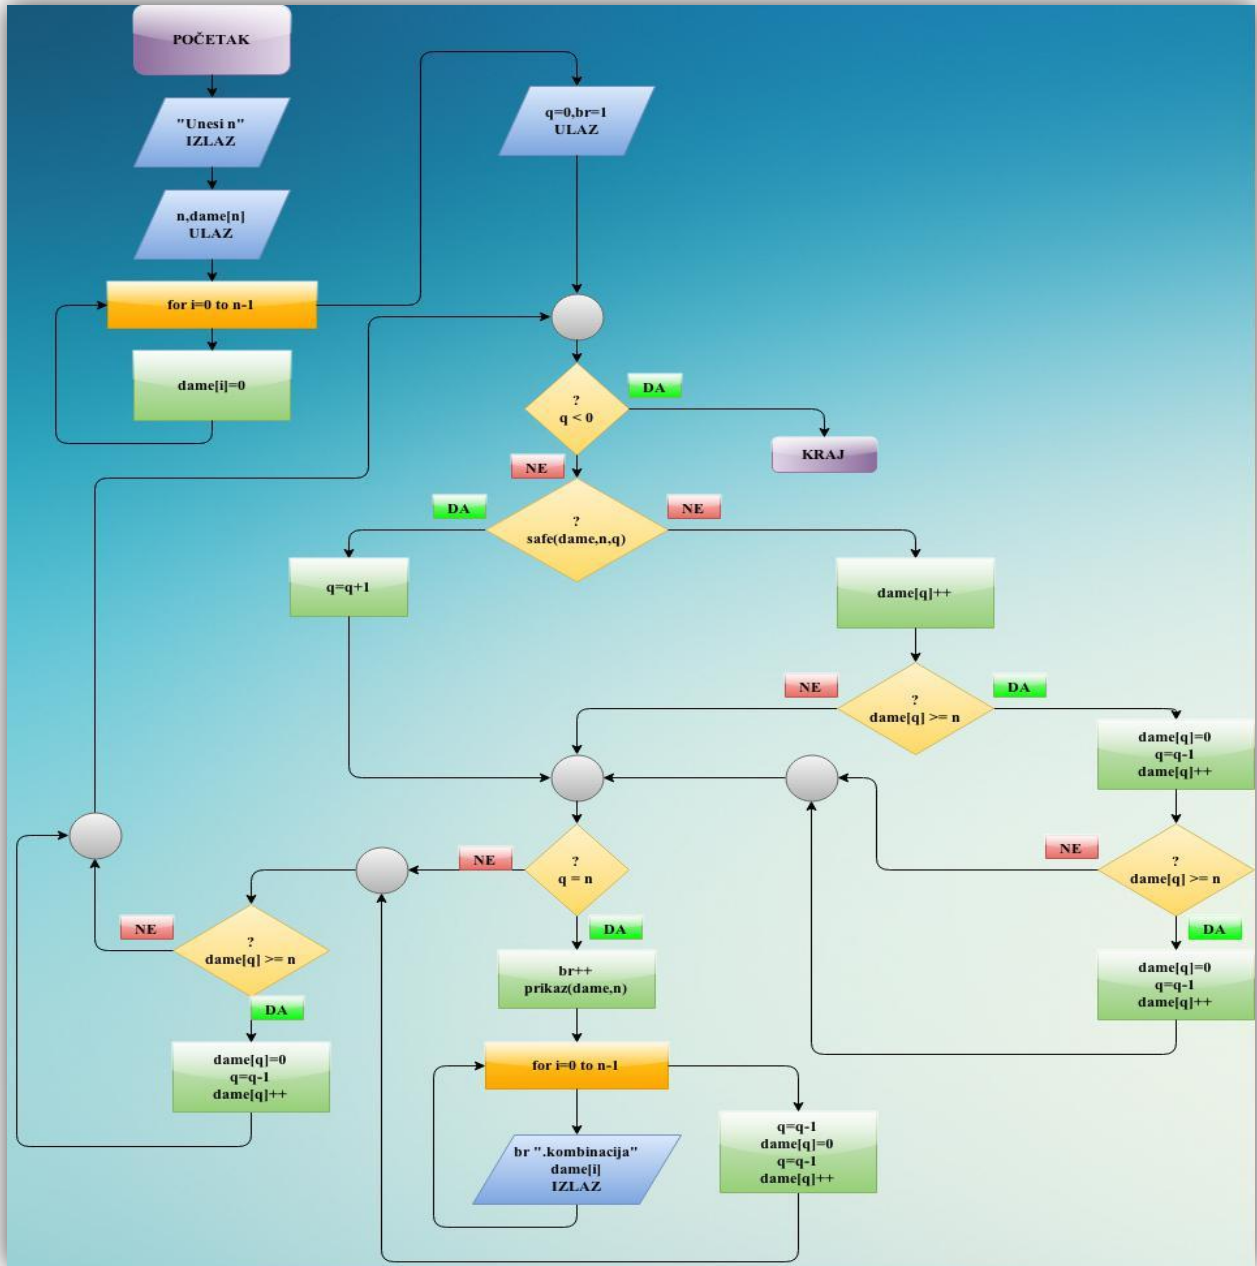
POČETAK

"Unesi n"
IZLAZ

n,dame[n]
ULAZ

for i=0 to n-1

dame[i]=0

q=0,br=1
ULAZ

?
q < 0

DA

KRAJ

NE

DA

?
safe(dame,n,q)

NE

q=q+1

dame[q]++

NE

?
dame[q] >= n

DA

dame[q]=0
q=q-1
dame[q]++

NE

?
q = n

NE

?
dame[q] >= n

DA

dame[q]=0
q=q-1
dame[q]++

NE

?
dame[q] >= n

DA

dame[q]=0
q=q-1
dame[q]++

DA

br++
prikaz(dame,n)

for i=0 to n-1

br ".kombinacija"
dame[i]
IZLAZ

q=q-1
dame[q]=0
q=q-1
dame[q]++